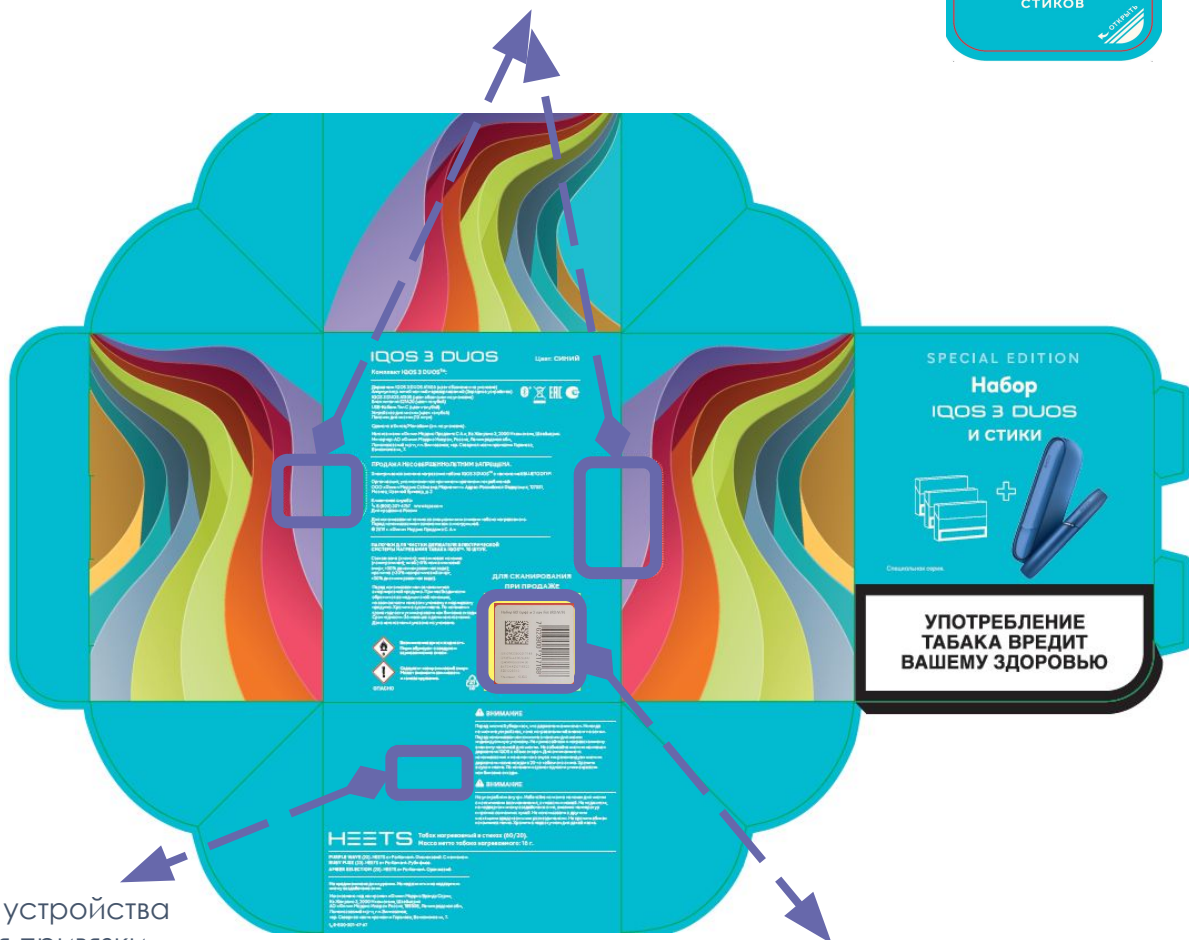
СТИКОВ

ОТКРЫТЬ

IQOS 3 DUOS

Цвет: СИНИЙ

Комплект IQOS 3 DUOS™:

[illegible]

ПРОДАЖА НЕСОВЕРШЕННОЛЕТНИМ ЗАПРЕЩЕНА.

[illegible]

ДЛЯ СКАНИРОВАНИЯ ПРИ ПРОДАЖЕ

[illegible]

ВНИМАНИЕ

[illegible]

ВНИМАНИЕ

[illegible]

HEETS Табак нагреваемый в стиках (50/20). Масса нетто табака нагреваемого: 10 г.

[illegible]

SPECIAL EDITION

Набор

IQOS 3 DUOS

И СТИКИ

Специальная серия.

УПОТРЕБЛЕНИЕ ТАБАКА ВРЕДИТ ВАШЕМУ ЗДОРОВЬЮ

устройства

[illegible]